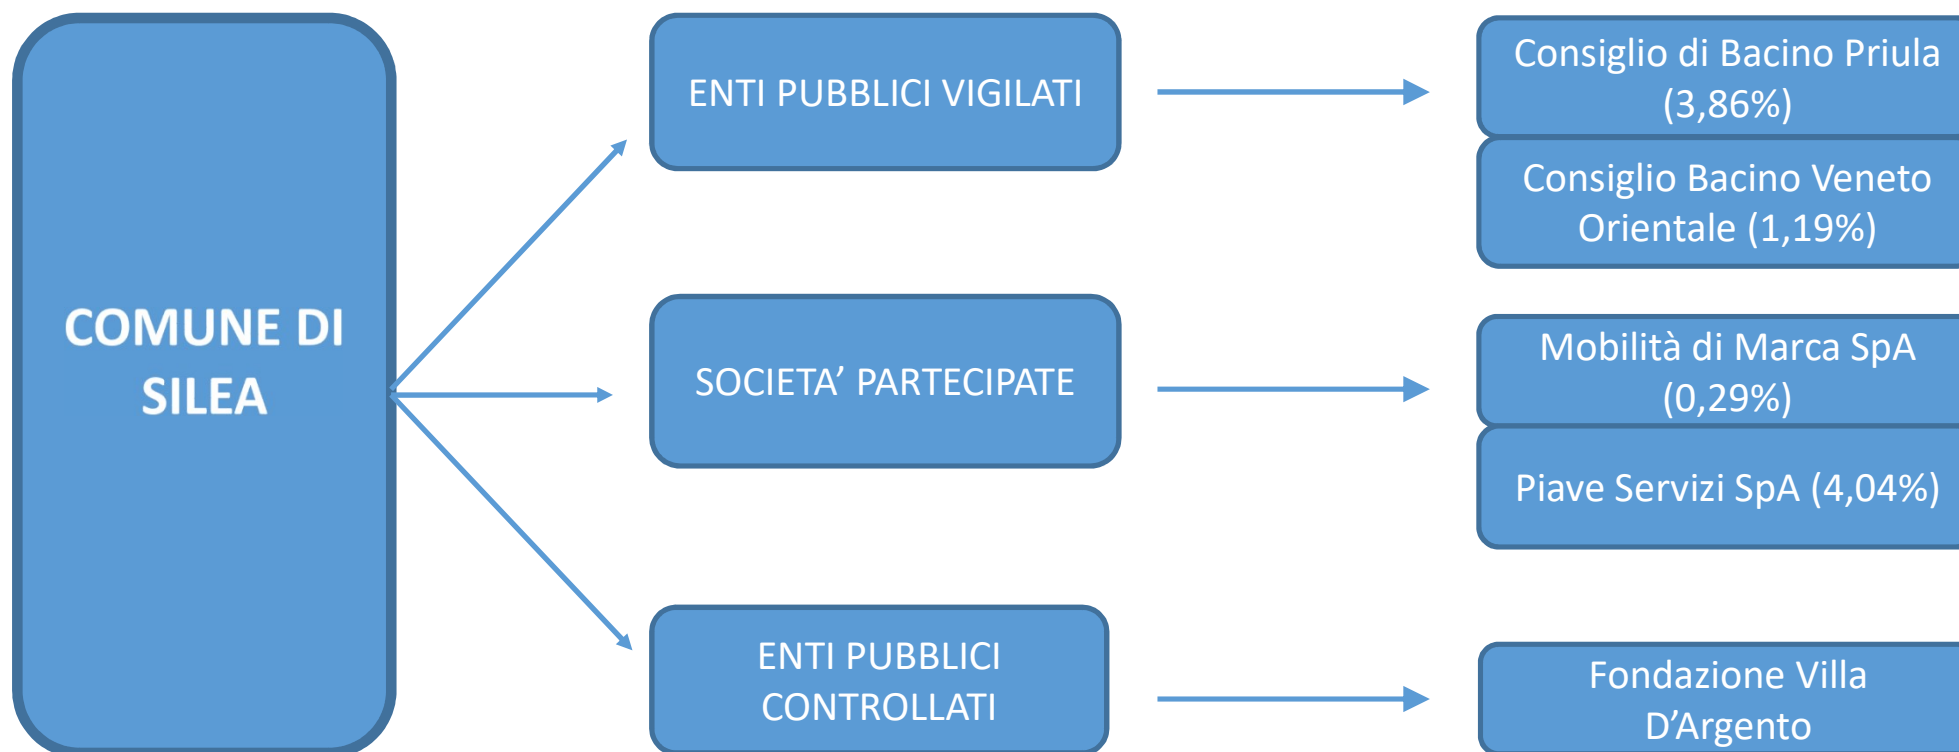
COMUNE DI SILEA

ENTI PUBBLICI VIGILATI

Consiglio di Bacino Priula (3,86%)

Consiglio Bacino Veneto Orientale (1,19%)

SOCIETA’ PARTECIPATE

Mobilità di Marca SpA (0,29%)

Piave Servizi SpA (4,04%)

ENTI PUBBLICI CONTROLLATI

Fondazione Villa D’Argento